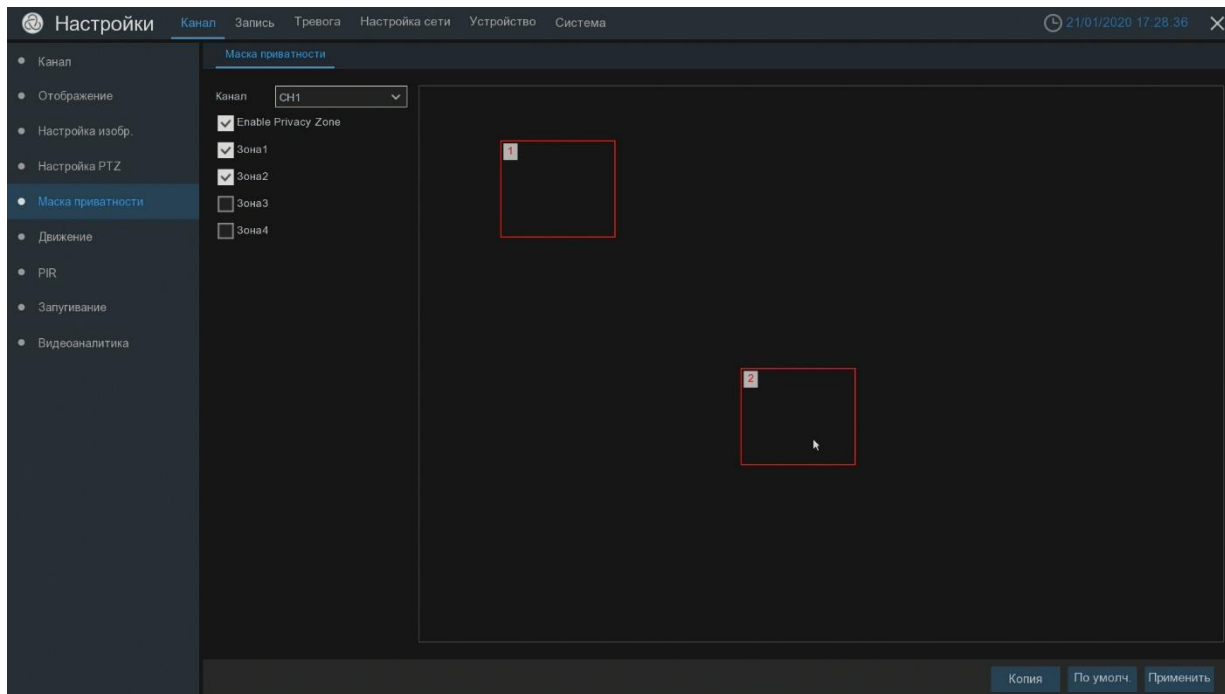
Настройки Канал Запись Тревога Настройка сети Устройство Система

21/01/2020 17:28:36 ×

Канал
Отображение
Настройка изобр.
Настройка PTZ
Маска приватности
Движение
PIR
Запугивание
Видеоаналитика

Маска приватности

Канал CH1

Enable Privacy Zone

Зона1

Зона2

Зона3

Зона4

1

2

Копия По умолч. Применить